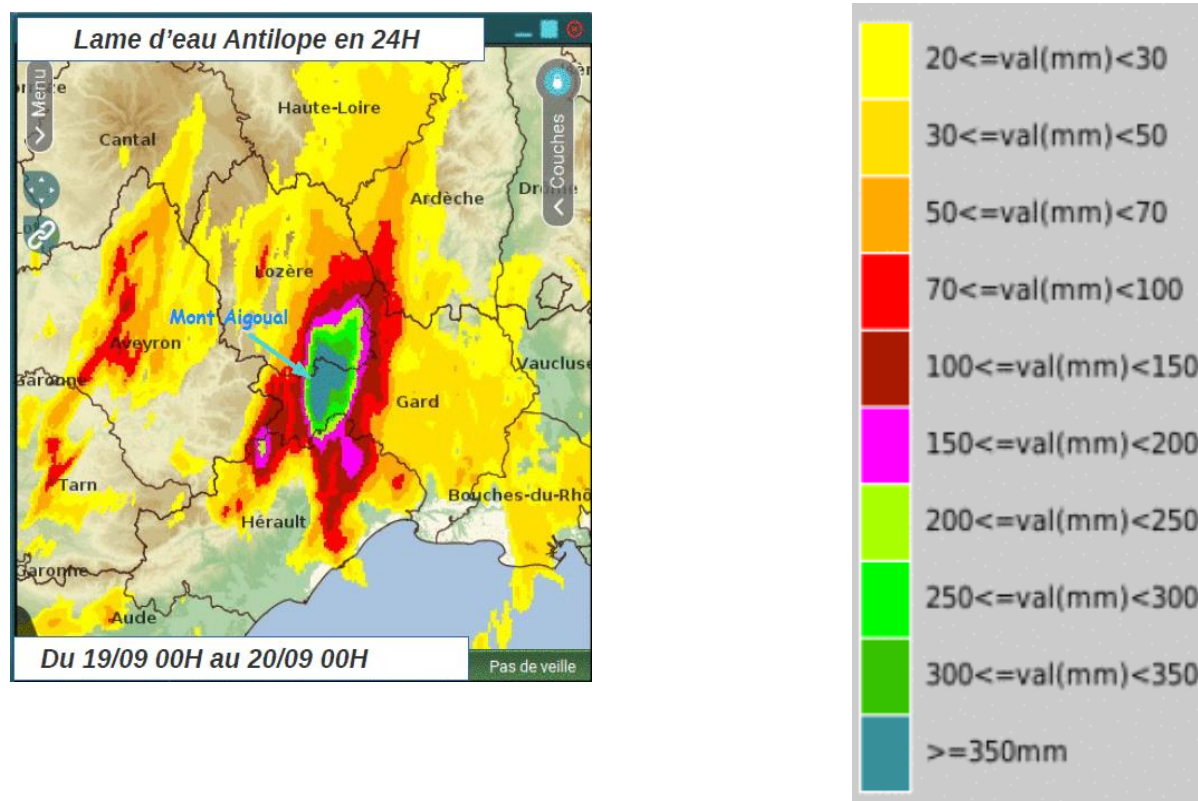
Lame d'eau Antilope en 24H

Menu

Couches

Haute-Loire

Cantal

Ardèche

Drôme

Lozère

Mont Aigoual

Aveyron

Garonne

Vaucluse

Gard

Tarn

Hérault

Bouches-du-Rhô

Garonne

Aude

Du 19/09 00H au 20/09 00H

Pas de veille

20<=val(mm)<30
30<=val(mm)<50
50<=val(mm)<70
70<=val(mm)<100
100<=val(mm)<150
150<=val(mm)<200
200<=val(mm)<250
250<=val(mm)<300
300<=val(mm)<350
>=350mm